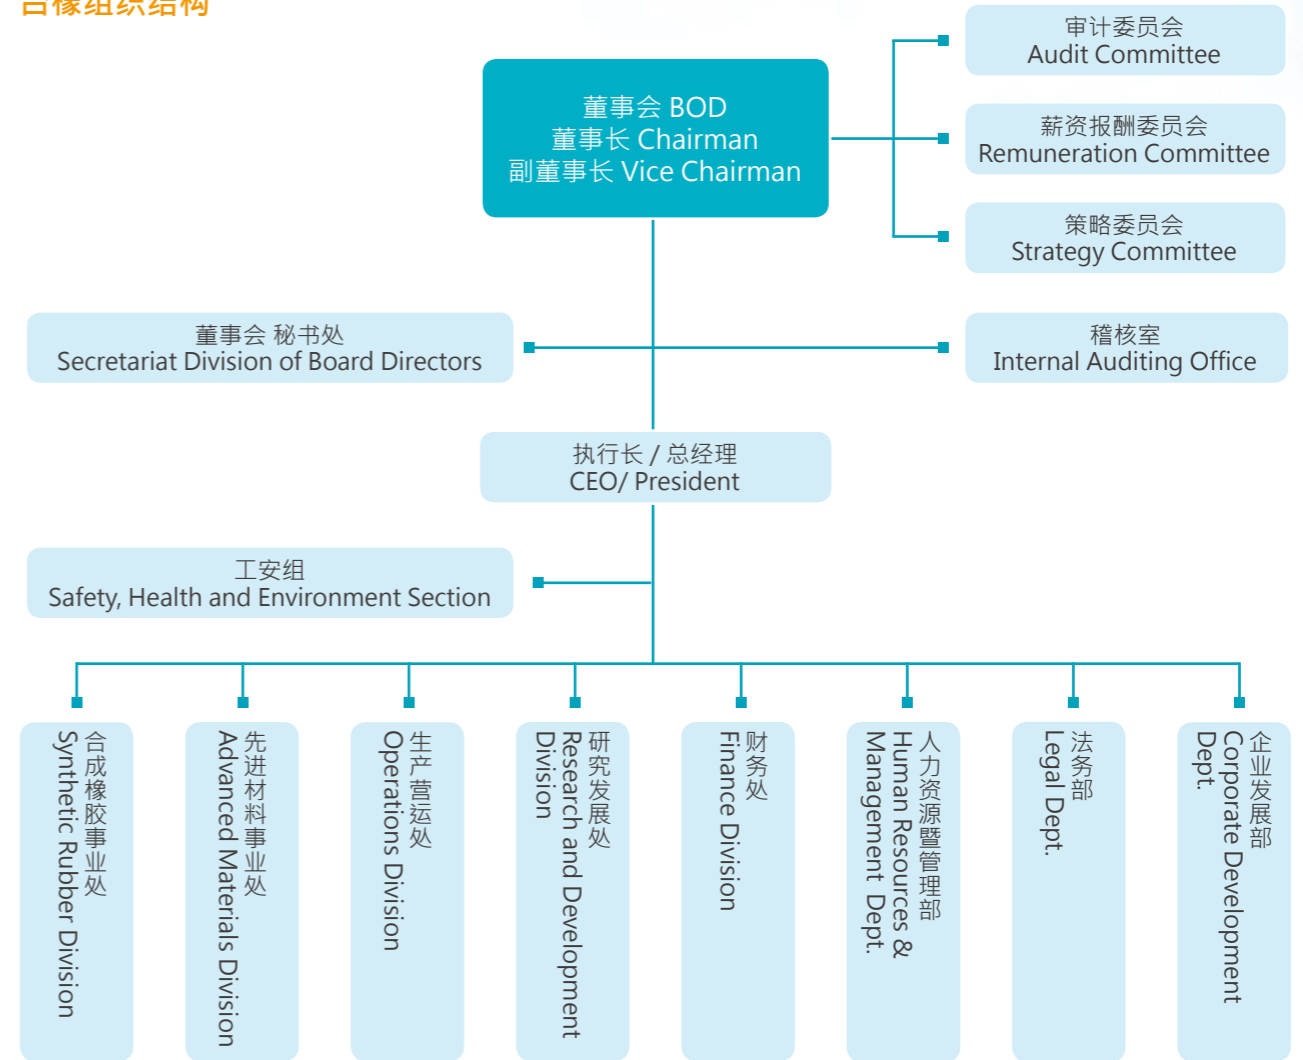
台橡组织结构

董事会 BOD
董事长 Chairman
副董事长 Vice Chairman

审计委员会
Audit Committee

薪资报酬委员会
Remuneration Committee

策略委员会
Strategy Committee

董事会 秘书处
Secretariat Division of Board Directors

稽核室
Internal Auditing Office

执行长 / 总经理
CEO/ President

工安组
Safety, Health and Environment Section

合成橡胶事业处
Synthetic Rubber Division

先进材料事业处
Advanced Materials Division

生产营运处
Operations Division

研究发展处
Research and Development Division

财务处
Finance Division

人力资源暨管理部
Human Resources & Management Dept.

法务部
Legal Dept.

企业发展部
Corporate Development Dept.